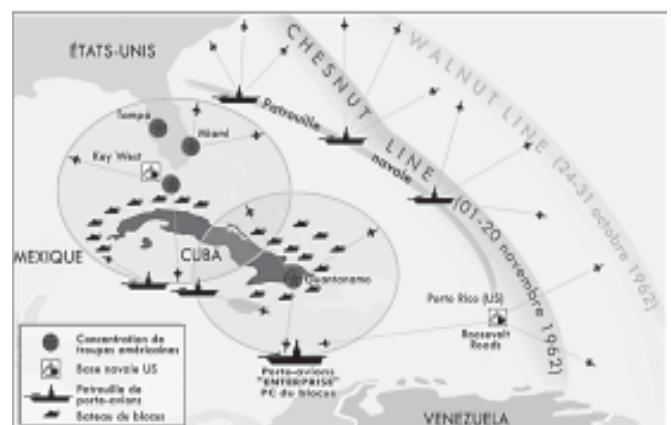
ÉTATS-UNIS

CHESNUT LINE (01-20 novembre 1962)

WALNUT LINE (24-31 octobre 1962)

Patrouille navale

Tampa

Miami

Key West

MEXIQUE

CUBA

Guantanamo

Porto Rico (US)

Roosevelt Roads

Porte-avions "ENTERPRISE" PC du blocus

VENEZUELA

Concentration de troupes américaines

Base navale US

Patrouille de porte-avions

Bateaux de blocus